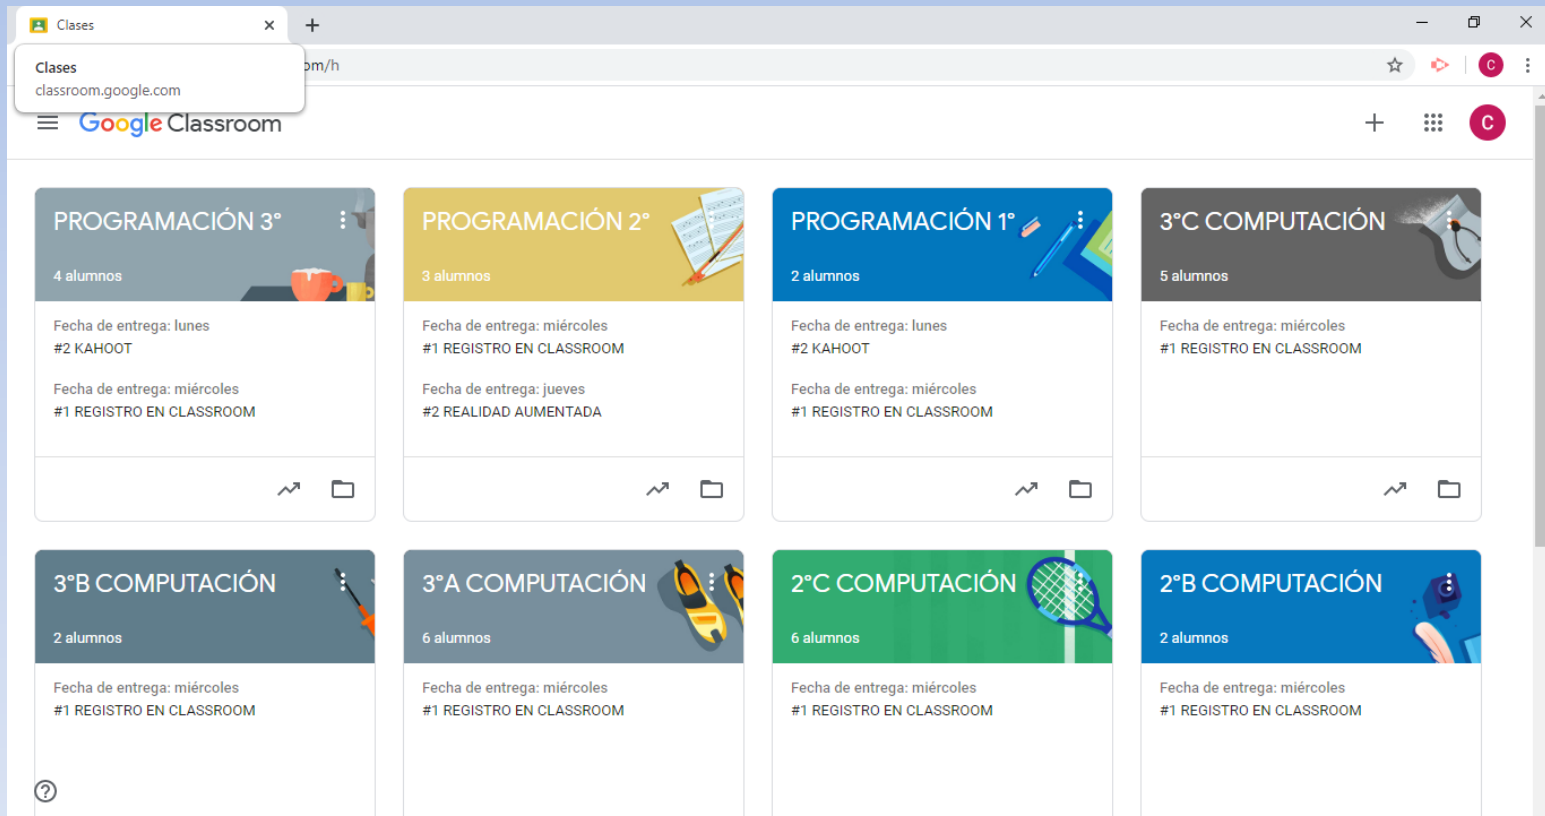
Clases

Clases
classroom.google.com

om/h

Google Classroom

PROGRAMACIÓN 3°
4 alumnos
Fecha de entrega: lunes
#2 KAHOOT
Fecha de entrega: miércoles
#1 REGISTRO EN CLASSROOM

PROGRAMACIÓN 2°
3 alumnos
Fecha de entrega: miércoles
#1 REGISTRO EN CLASSROOM
Fecha de entrega: jueves
#2 REALIDAD AUMENTADA

PROGRAMACIÓN 1°
2 alumnos
Fecha de entrega: lunes
#2 KAHOOT
Fecha de entrega: miércoles
#1 REGISTRO EN CLASSROOM

3°C COMPUTACIÓN
5 alumnos
Fecha de entrega: miércoles
#1 REGISTRO EN CLASSROOM

3°B COMPUTACIÓN
2 alumnos
Fecha de entrega: miércoles
#1 REGISTRO EN CLASSROOM

3°A COMPUTACIÓN
6 alumnos
Fecha de entrega: miércoles
#1 REGISTRO EN CLASSROOM

2°C COMPUTACIÓN
6 alumnos
Fecha de entrega: miércoles
#1 REGISTRO EN CLASSROOM

2°B COMPUTACIÓN
2 alumnos
Fecha de entrega: miércoles
#1 REGISTRO EN CLASSROOM